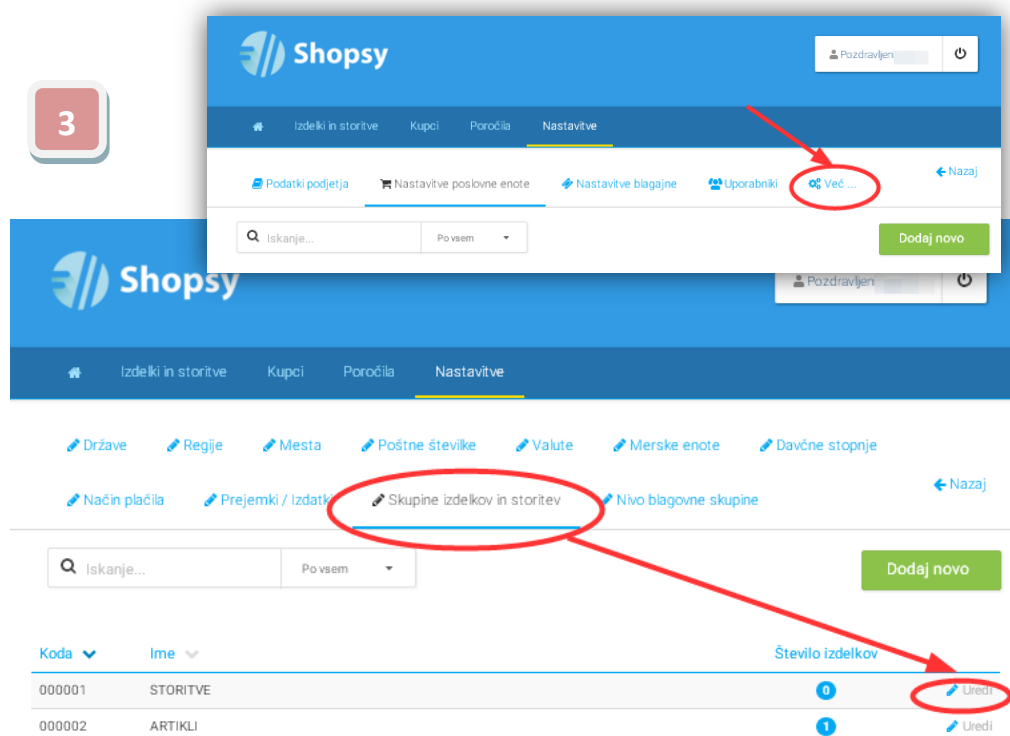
3

Shopsy

Pozdravljen

Izdelki in storitve Kupci Poročila Nastavitve

Podatki podjetja Nastavitve poslovne enote Nastavitve blagajne Uporabniki Več ...

Nazaj

Iskanje... Po vsem

Dodaj novo

Shopsy

Pozdravljen

Izdelki in storitve Kupci Poročila Nastavitve

Države Regije Mesta Poštne številke Valute Merske enote Davčne stopnje

Način plačila Prejemki / Izdatki Skupine izdelkov in storitev Nivo blagovne skupine

Nazaj

Iskanje... Po vsem

Dodaj novo

| Koda | Ime | Število izdelkov | |
|---|---|---|---|
| 000001 | STORITVE | 0 | Uredi |
| 000002 | ARTIKLI | 1 | Uredi |